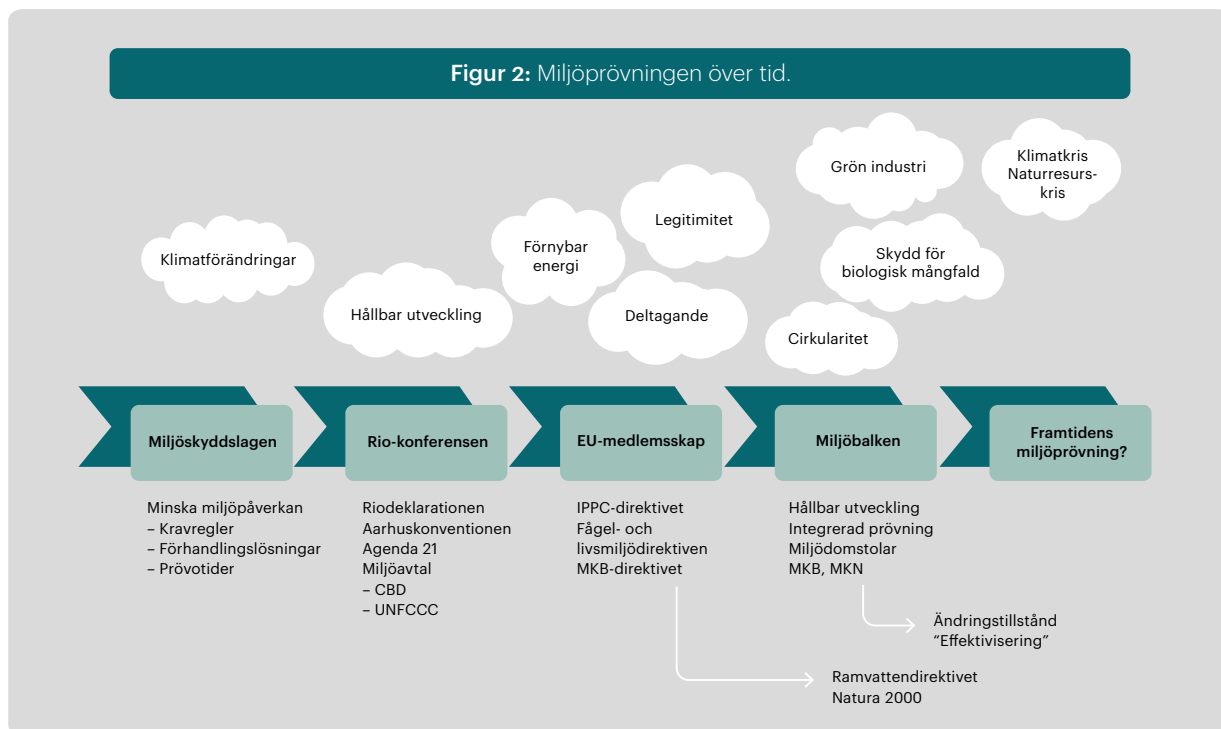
**Figur 2:** Miljöprövningen över tid.

Klimatförändringar

Hållbar utveckling

Förnybar energi

Legitimitet

Deltagande

Grön industri

Skydd för biologisk mångfald

Cirkularitet

Klimatkris Naturresurskris

Miljöskyddslagen

Rio-konferensen

EU-medlemsskap

Miljöbalken

Framtidens miljöprövning?

Minska miljöpåverkan
– Kravregler
– Förhandlingslösningar
– Prövotider

Riodeklarationen
Aarhuskonventionen
Agenda 21
Miljöavtal
– CBD
– UNFCCC

IPPC-direktivet
Fågel- och livsmiljödirektiven
MKB-direktivet

Hållbar utveckling
Integrerad prövning
Miljödomstolar
MKB, MKN

Ändringstillstånd
"Effektivisering"

Ramvattendirektivet
Natura 2000